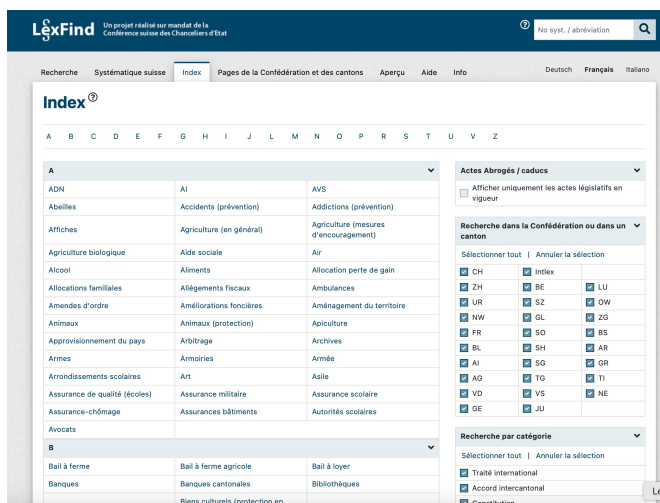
LexFind Un projet réalisé sur mandat de la Conférence suisse des Chanceliers d'Etat

No syst. / abréviation

Recherche Systématique suisse Index Pages de la Confédération et des cantons Aperçu Aide Info

Deutsch Français Italiano

Index

A B C D E F G H I J L M N O P R S T U V Z

A

| | | |
|---|---|---|
| ADN | AI | AVS |
| Abeilles | Accidents (prévention) | Addictions (prévention) |
| Affiches | Agriculture (en général) | Agriculture (mesures d'encouragement) |
| Agriculture biologique | Aide sociale | Air |
| Alcool | Aliments | Allocation perte de gain |
| Allocations familiales | Allégements fiscaux | Ambulances |
| Amendes d'ordre | Améliorations foncières | Aménagement du territoire |
| Animaux | Animaux (protection) | Apiculture |
| Approvisionnement du pays | Arbitrage | Archives |
| Armes | Armoiries | Armée |
| Arrondissements scolaires | Art | Asile |
| Assurance de qualité (écoles) | Assurance militaire | Assurance scolaire |
| Assurance-chômage | Assurances bâtiments | Autorités scolaires |
| Avocats | | |

B

| | | |
|---|---|---|
| Bail à ferme | Bail à ferme agricole | Bail à loyer |
| Banques | Banques cantonales | Bibliothèques |
| | Biens culturels (protection en | |

Actes Abrogés / caducs

Afficher uniquement les actes législatifs en vigueur

Recherche dans la Confédération ou dans un canton

Sélectionner tout | Annuler la sélection

| | | |
|---|---|---|
| CH | Intlex | |
| ZH | BE | LU |
| UR | SZ | OW |
| NW | GL | ZG |
| FR | SO | BS |
| BL | SH | AR |
| AI | SG | GR |
| AG | TG | TI |
| VD | VS | NE |
| GE | JU | |

Recherche par catégorie

Sélectionner tout | Annuler la sélection

Traité international

Accord intercantonal

Constitution

Le